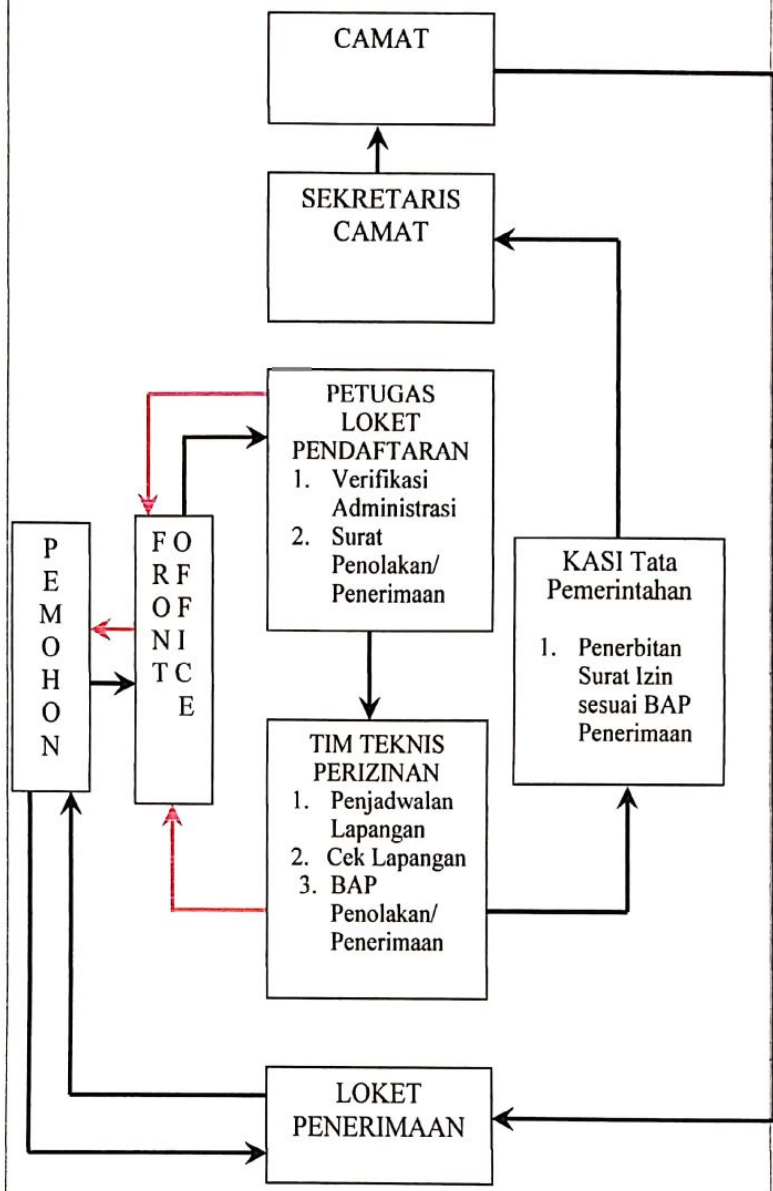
CAMAT

SEKRETARIS CAMAT

PETUGAS LOKET PENDAFTARAN
1. Verifikasi Administrasi
2. Surat Penolakan/ Penerimaan

PEMOHON

FRONT OFFICE

KASI Tata Pemerintahan
1. Penerbitan Surat Izin sesuai BAP Penerimaan

TIM TEKNIS PERIZINAN
1. Penjadwalan Lapangan
2. Cek Lapangan
3. BAP Penolakan/ Penerimaan

LOKET PENERIMAAN